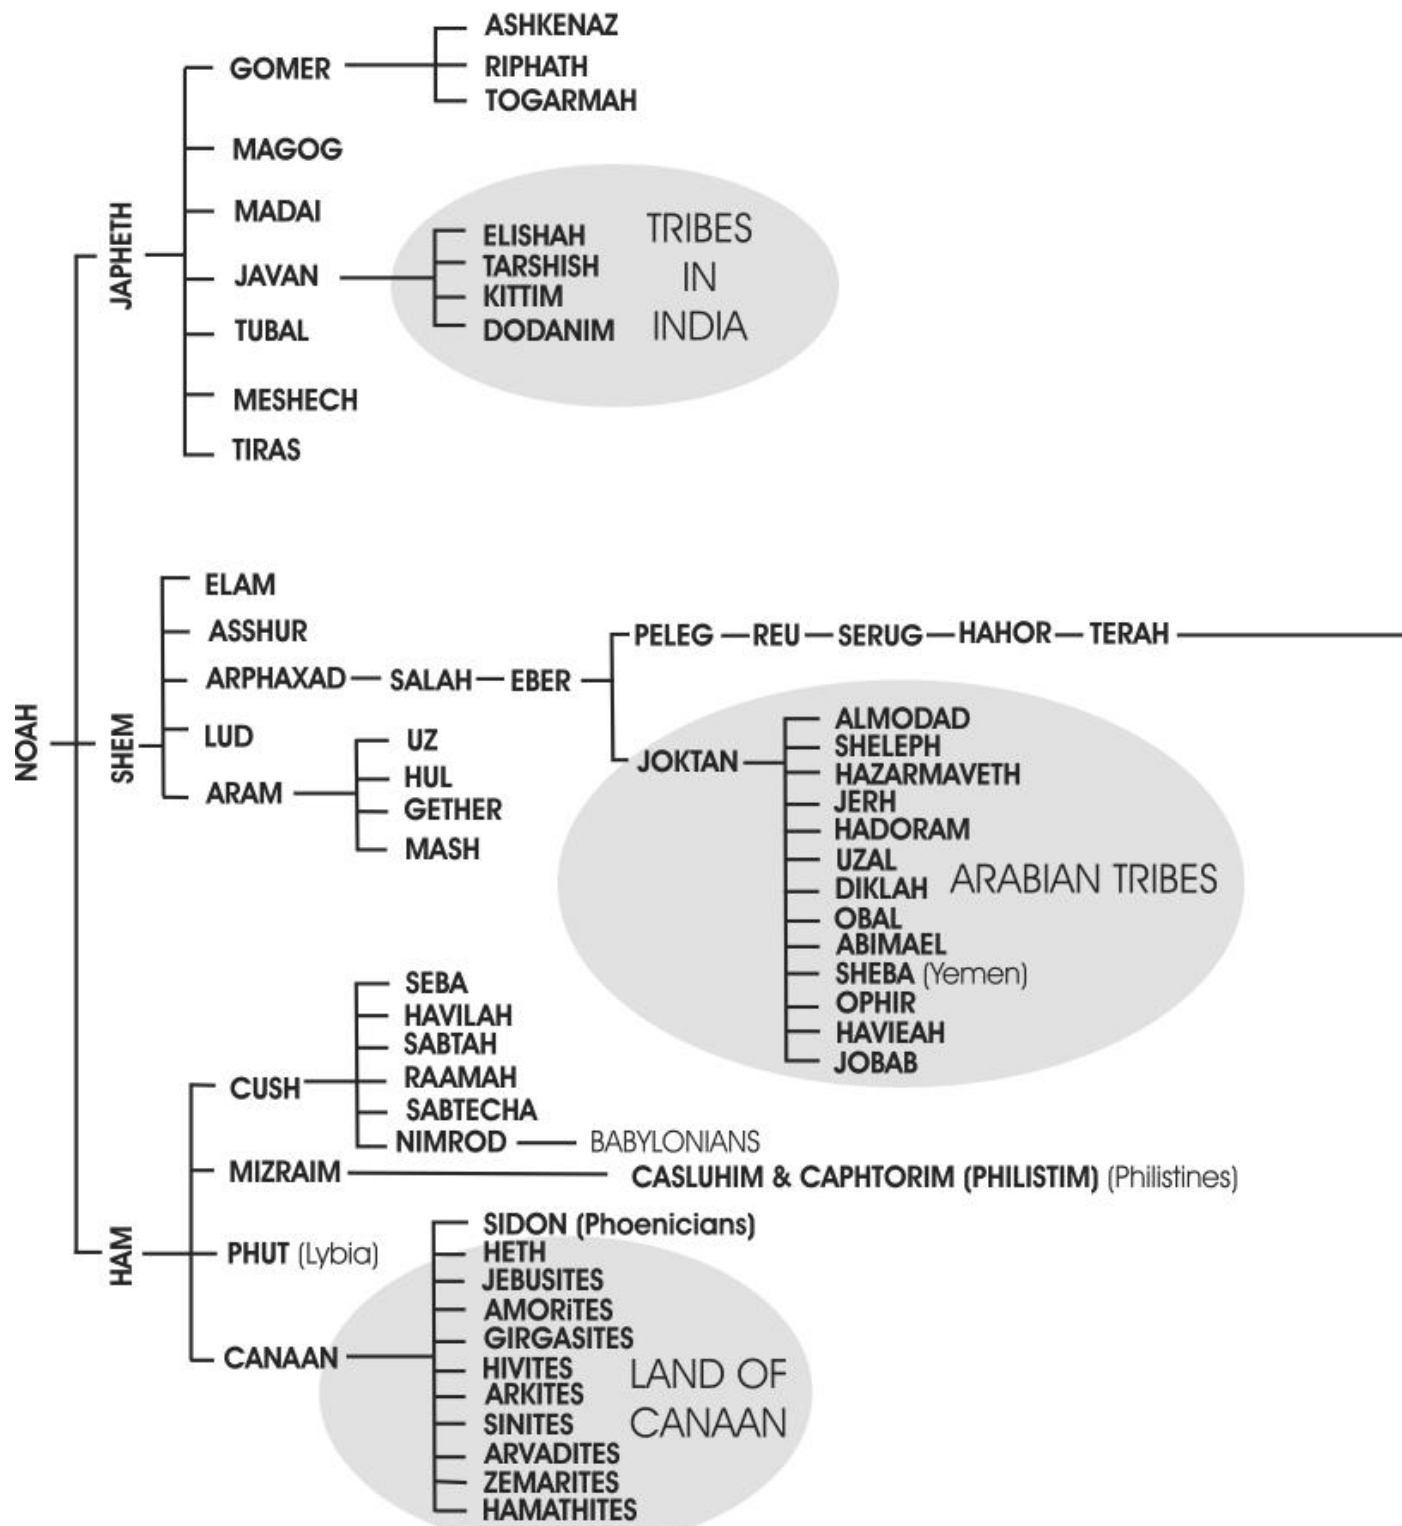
NOAH

JAPHETH

GOMER
ASHKENAZ
RIPHATH
TOGARMAH

MAGOG

MADAI

JAVAN
ELISHAH
TARSHISH
KITTIM
DODANIM
TRIBES IN INDIA

TUBAL

MESHECH

TIRAS

SHEM

ELAM

ASSHUR

ARPHAXAD — SALAH — EBER
PELEG — REU — SERUG — HAHOR — TERAH

JOKTAN
ALMODAD
SHELEPH
HAZARMAVETH
JERH
HADORAM
UZAL
DIKLAH
OBAL
ABIMAEL
SHEBA (Yemen)
OPHIR
HAVIEAH
JOBAB
ARABIAN TRIBES

LUD

ARAM
UZ
HUL
GETHER
MASH

HAM

CUSH
SEBA
HAVILAH
SABTAH
RAAMAH
SABTECHA
NIMROD — BABYLONIANS

MIZRAIM — CASLUHIM & CAPHTORIM (PHILISTIM) (Philistines)

PHUT (Lybia)

CANAAN
SIDON (Phoenicians)
HETH
JEBUSITES
AMORiTES
GIRGASITES
HIVITES
ARKITES
SINITES
ARVADITES
ZEMARITES
HAMATHITES
LAND OF CANAAN